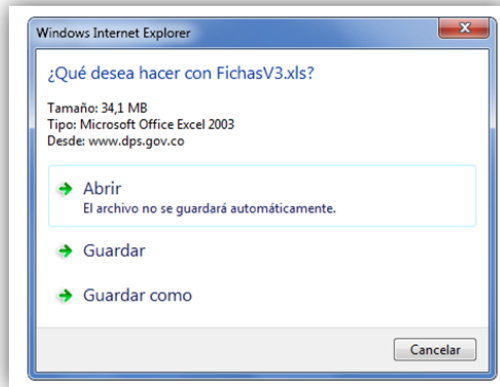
Windows Internet Explorer

¿Qué desea hacer con FichasV3.xls?

Tamaño: 34,1 MB
Tipo: Microsoft Office Excel 2003
Desde: www.dps.gov.co

Abrir
El archivo no se guardará automáticamente.

Guardar

Guardar como

Cancelar